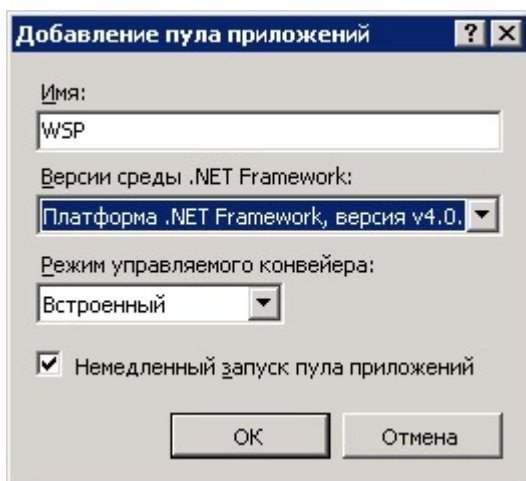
Добавление пула приложений ? X

Имя:

WSP

Версии среды .NET Framework:

Платформа .NET Framework, версия v4.0.

Режим управляемого конвейера:

Встроенный

Немедленный запуск пула приложений

OK

Отмена